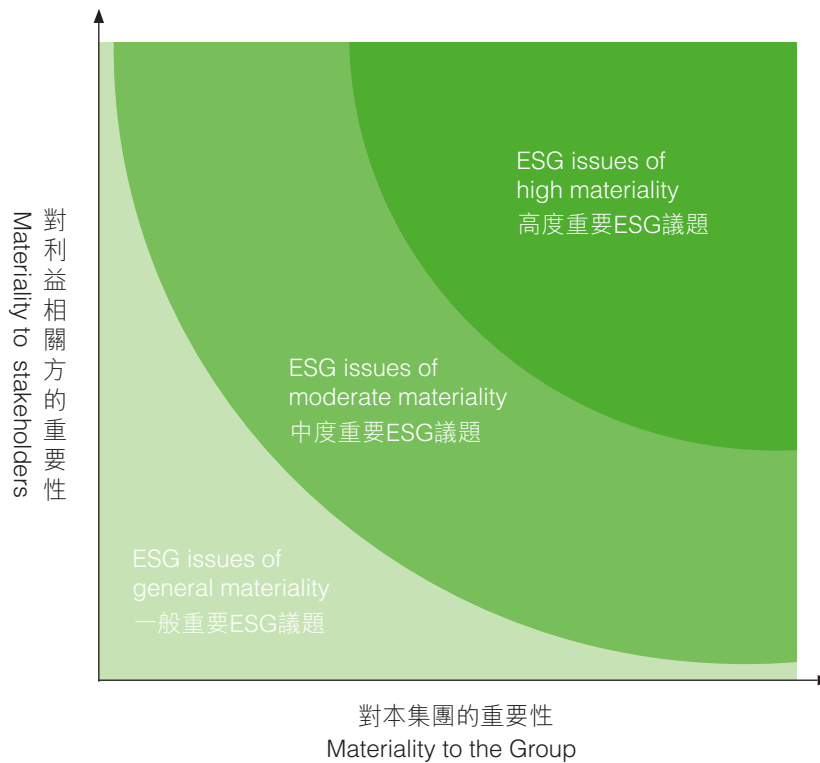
對利益相關方的重要性
Materiality to stakeholders

ESG issues of
high materiality
高度重要ESG議題

ESG issues of
moderate materiality
中度重要ESG議題

ESG issues of
general materiality
一般重要ESG議題

對本集團的重要性
Materiality to the Group